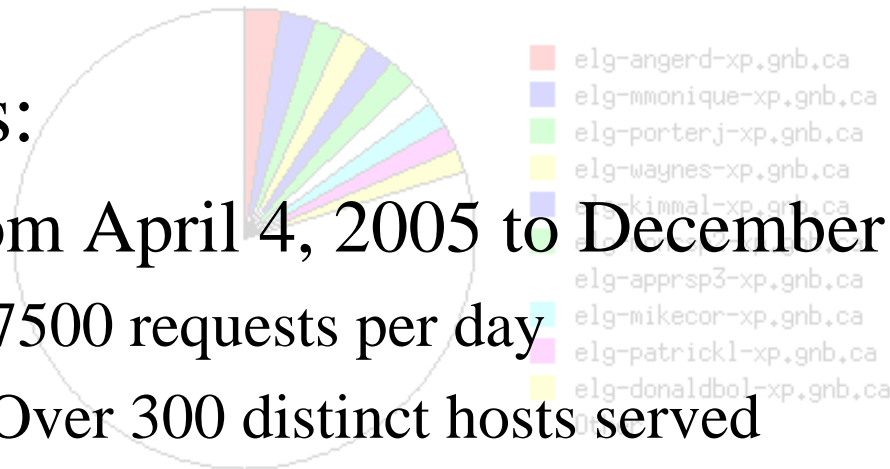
s:
om April 4, 2005 to December
7500 requests per day
Over 300 distinct hosts served

elg-angerd-xp.gnb.ca
elg-mmonique-xp.gnb.ca
elg-porterj-xp.gnb.ca
elg-waynes-xp.gnb.ca
elg-kimmal-xp.gnb.ca
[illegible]
elg-apprsp3-xp.gnb.ca
elg-mikecor-xp.gnb.ca
elg-patrickl-xp.gnb.ca
elg-donaldbol-xp.gnb.ca